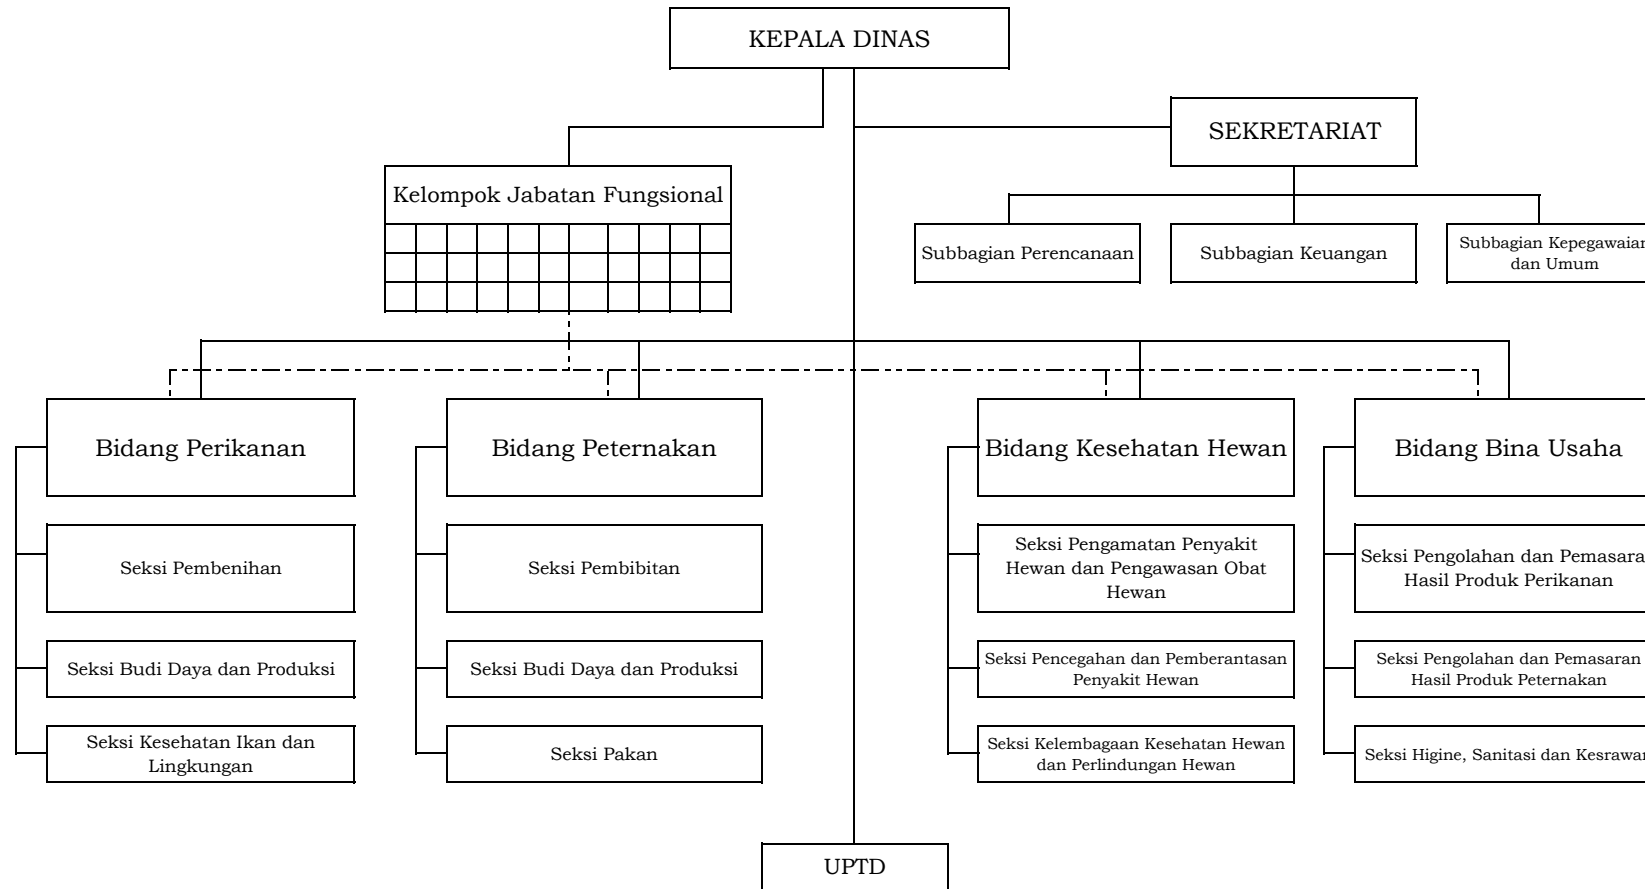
KEPALA DINAS

SEKRETARIAT

Kelompok Jabatan Fungsional

Subbagian Perencanaan

Subbagian Keuangan

Subbagian Kepegawaian dan Umum

Bidang Perikanan

Seksi Pembenihan

Seksi Budi Daya dan Produksi

Seksi Kesehatan Ikan dan Lingkungan

Bidang Peternakan

Seksi Pembibitan

Seksi Budi Daya dan Produksi

Seksi Pakan

Bidang Kesehatan Hewan

Seksi Pengamatan Penyakit Hewan dan Pengawasan Obat Hewan

Seksi Pencegahan dan Pemberantasan Penyakit Hewan

Seksi Kelembagaan Kesehatan Hewan dan Perlindungan Hewan

Bidang Bina Usaha

Seksi Pengolahan dan Pemasaran Hasil Produk Perikanan

Seksi Pengolahan dan Pemasaran Hasil Produk Peternakan

Seksi Higine, Sanitasi dan Kesrawan

UPTD